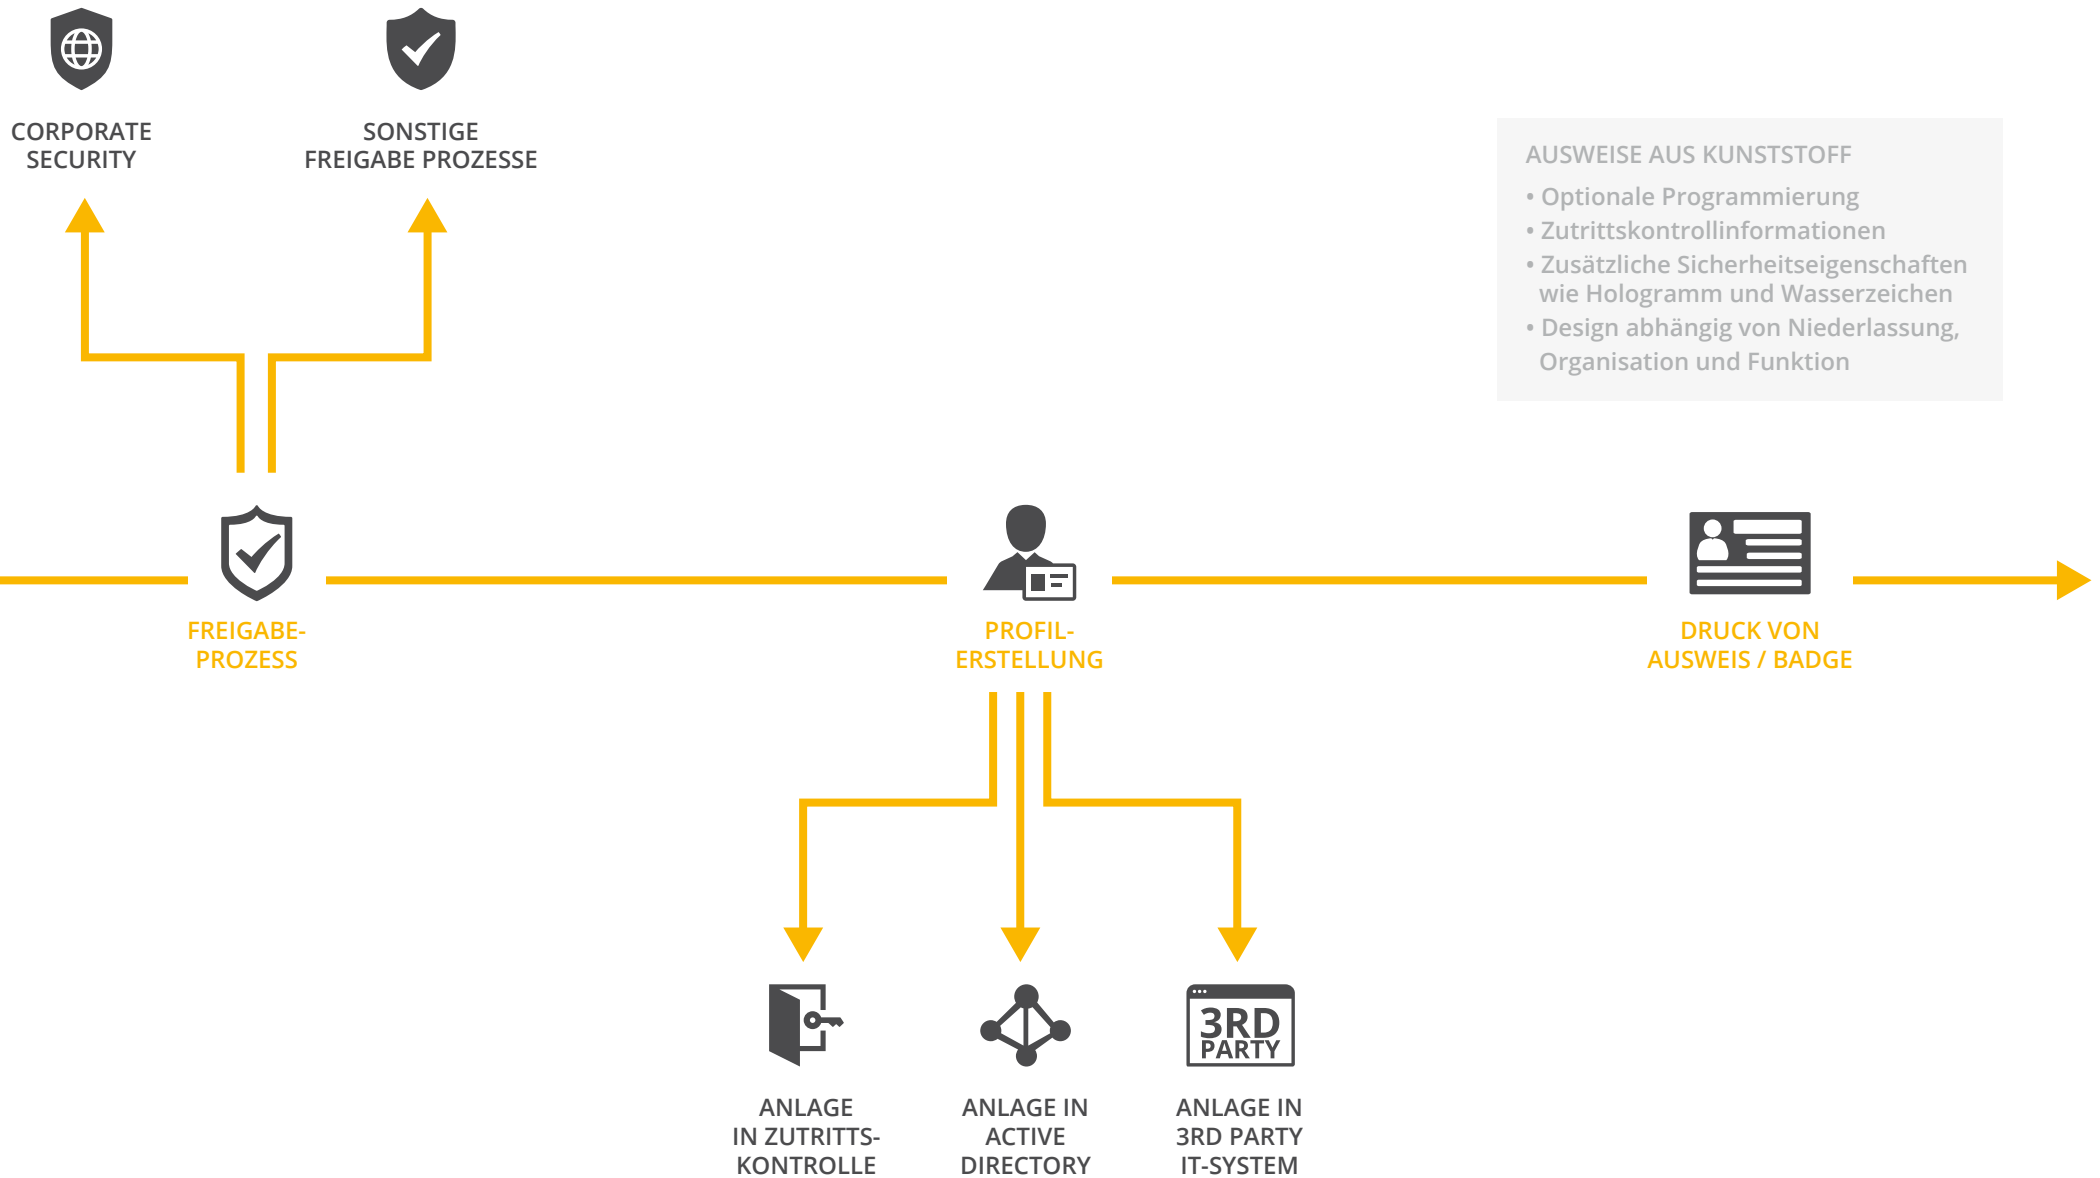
CORPORATE SECURITY

SONSTIGE FREIGABE PROZESSE

AUSWEISE AUS KUNSTSTOFF
• Optionale Programmierung
• Zutrittskontrollinformationen
• Zusätzliche Sicherheitseigenschaften wie Hologramm und Wasserzeichen
• Design abhängig von Niederlassung, Organisation und Funktion

FREIGABE-PROZESS

PROFIL-ERSTELLUNG

DRUCK VON AUSWEIS / BADGE

3RD PARTY

ANLAGE IN ZUTRITTS-KONTROLLE

ANLAGE IN ACTIVE DIRECTORY

ANLAGE IN 3RD PARTY IT-SYSTEM